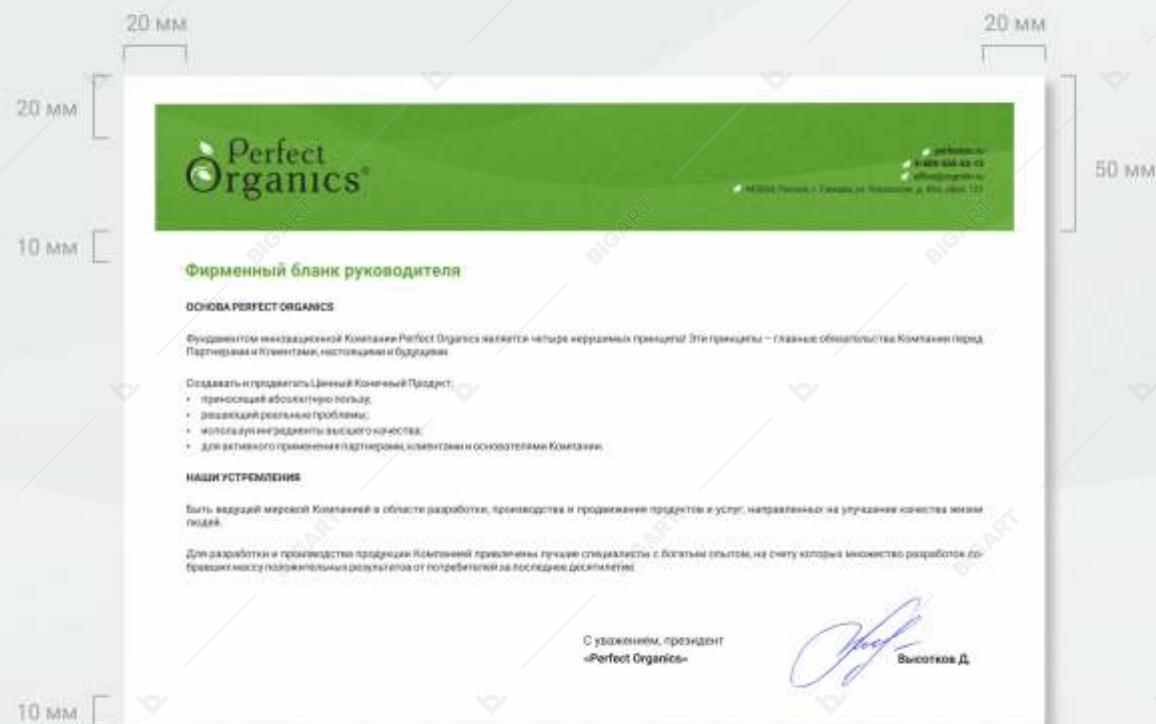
20 мм

20 мм

20 мм

50 мм

10 мм

10 мм

Perfect Organics®

perfectos.ru
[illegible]
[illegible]
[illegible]

Фирменный бланк руководителя

ОСНОВА PERFECT ORGANICS

Фундаментом инновационной Компании Perfect Organics является четыре нерушимых принципа! Эти принципы — главные обязательства Компании перед Партнерами и Клиентами, настоящими и будущими.

Создавать и продвигать Ценный Конечный Продукт:
• приносящий абсолютную пользу;
• решающий реальные проблемы;
• используя ингредиенты высшего качества;
• для активного применения партнерами, клиентами и основателями Компании.

НАШИ УСТРЕМЛЕНИЯ

Быть ведущей мировой Компанией в области разработки, производства и продвижения продуктов и услуг, направленных на улучшение качества жизни людей.

Для разработки и производства продукции Компанией привлечены лучшие специалисты с богатым опытом, на счету которых множество разработок собравших массу положительных результатов от потребителей за последнее десятилетие.

С уважением, президент
«Perfect Organics»

Высотков Д.

BIGART